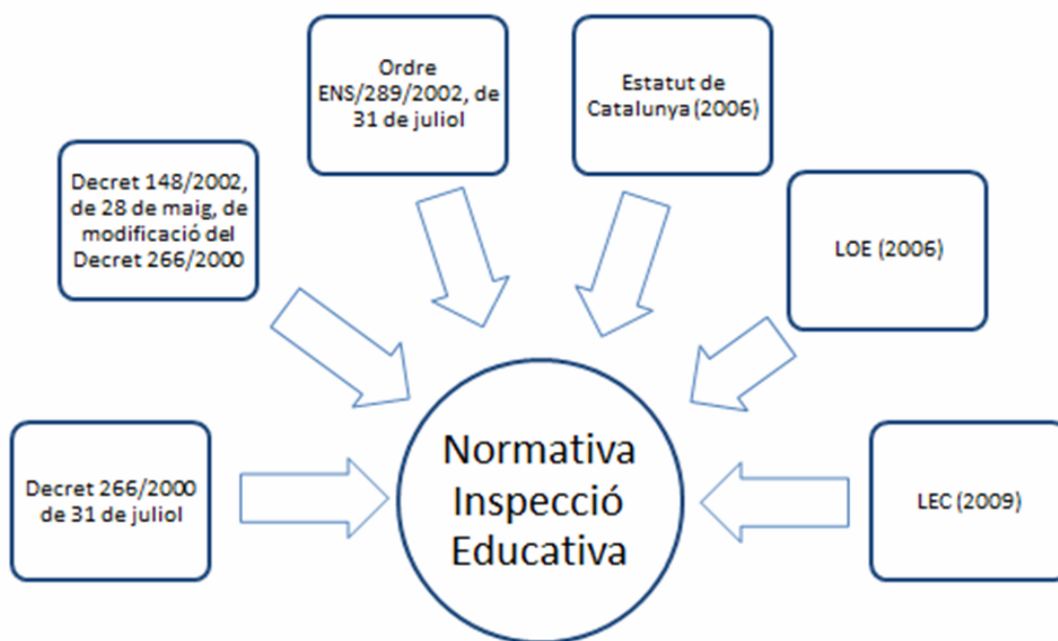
Ordre ENS/289/2002, de 31 de juliol

Estatut de Catalunya (2006)

Decret 148/2002, de 28 de maig, de modificació del Decret 266/2000

LOE (2006)

Decret 266/2000 de 31 de juliol

Normativa Inspecció Educativa

LEC (2009)